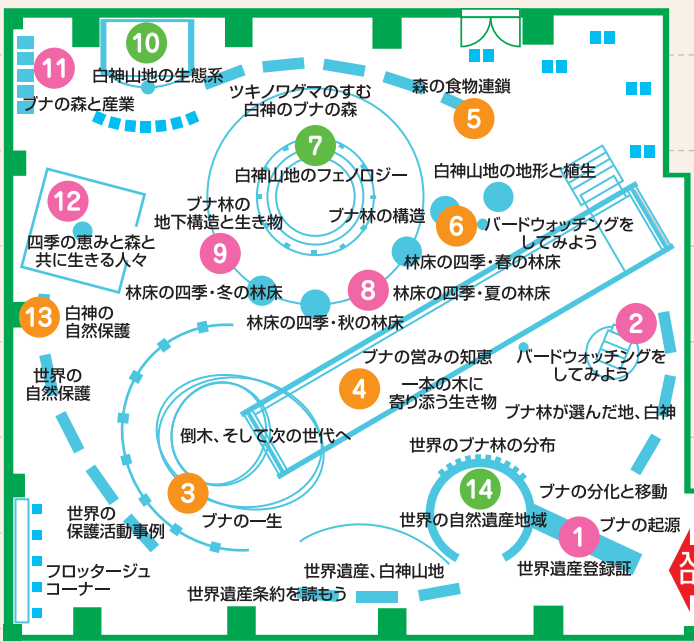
10
白神山地の生態系

11
ブナの森と産業

ツキノワグマのすむ
白神のブナの森

森の食物連鎖
5

7
白神山地のフェノロジー

白神山地の地形と植生

12
四季の恵みと森と
共に生きる人々

ブナ林の
地下構造と生き物
9

ブナ林の構造
6
バードウォッチングを
してみよう

林床の四季・春の林床

林床の四季・冬の林床
8
林床の四季・夏の林床

13
白神の
自然保護

林床の四季・秋の林床

2
バードウォッチングを
してみよう

ブナの営みの知恵

世界の
自然保護

4
一本の木に
寄り添う生き物

ブナ林が選んだ地、白神

倒木、そして次の世代へ

世界のブナ林の分布

14
ブナの分化と移動

3
世界の
保護活動事例

ブナの一生

世界の自然遺産地域
1
ブナの起源

フロッタージュ
コーナー

世界遺産、白神山地

世界遺産条約を読もう

世界遺産登録証

入口